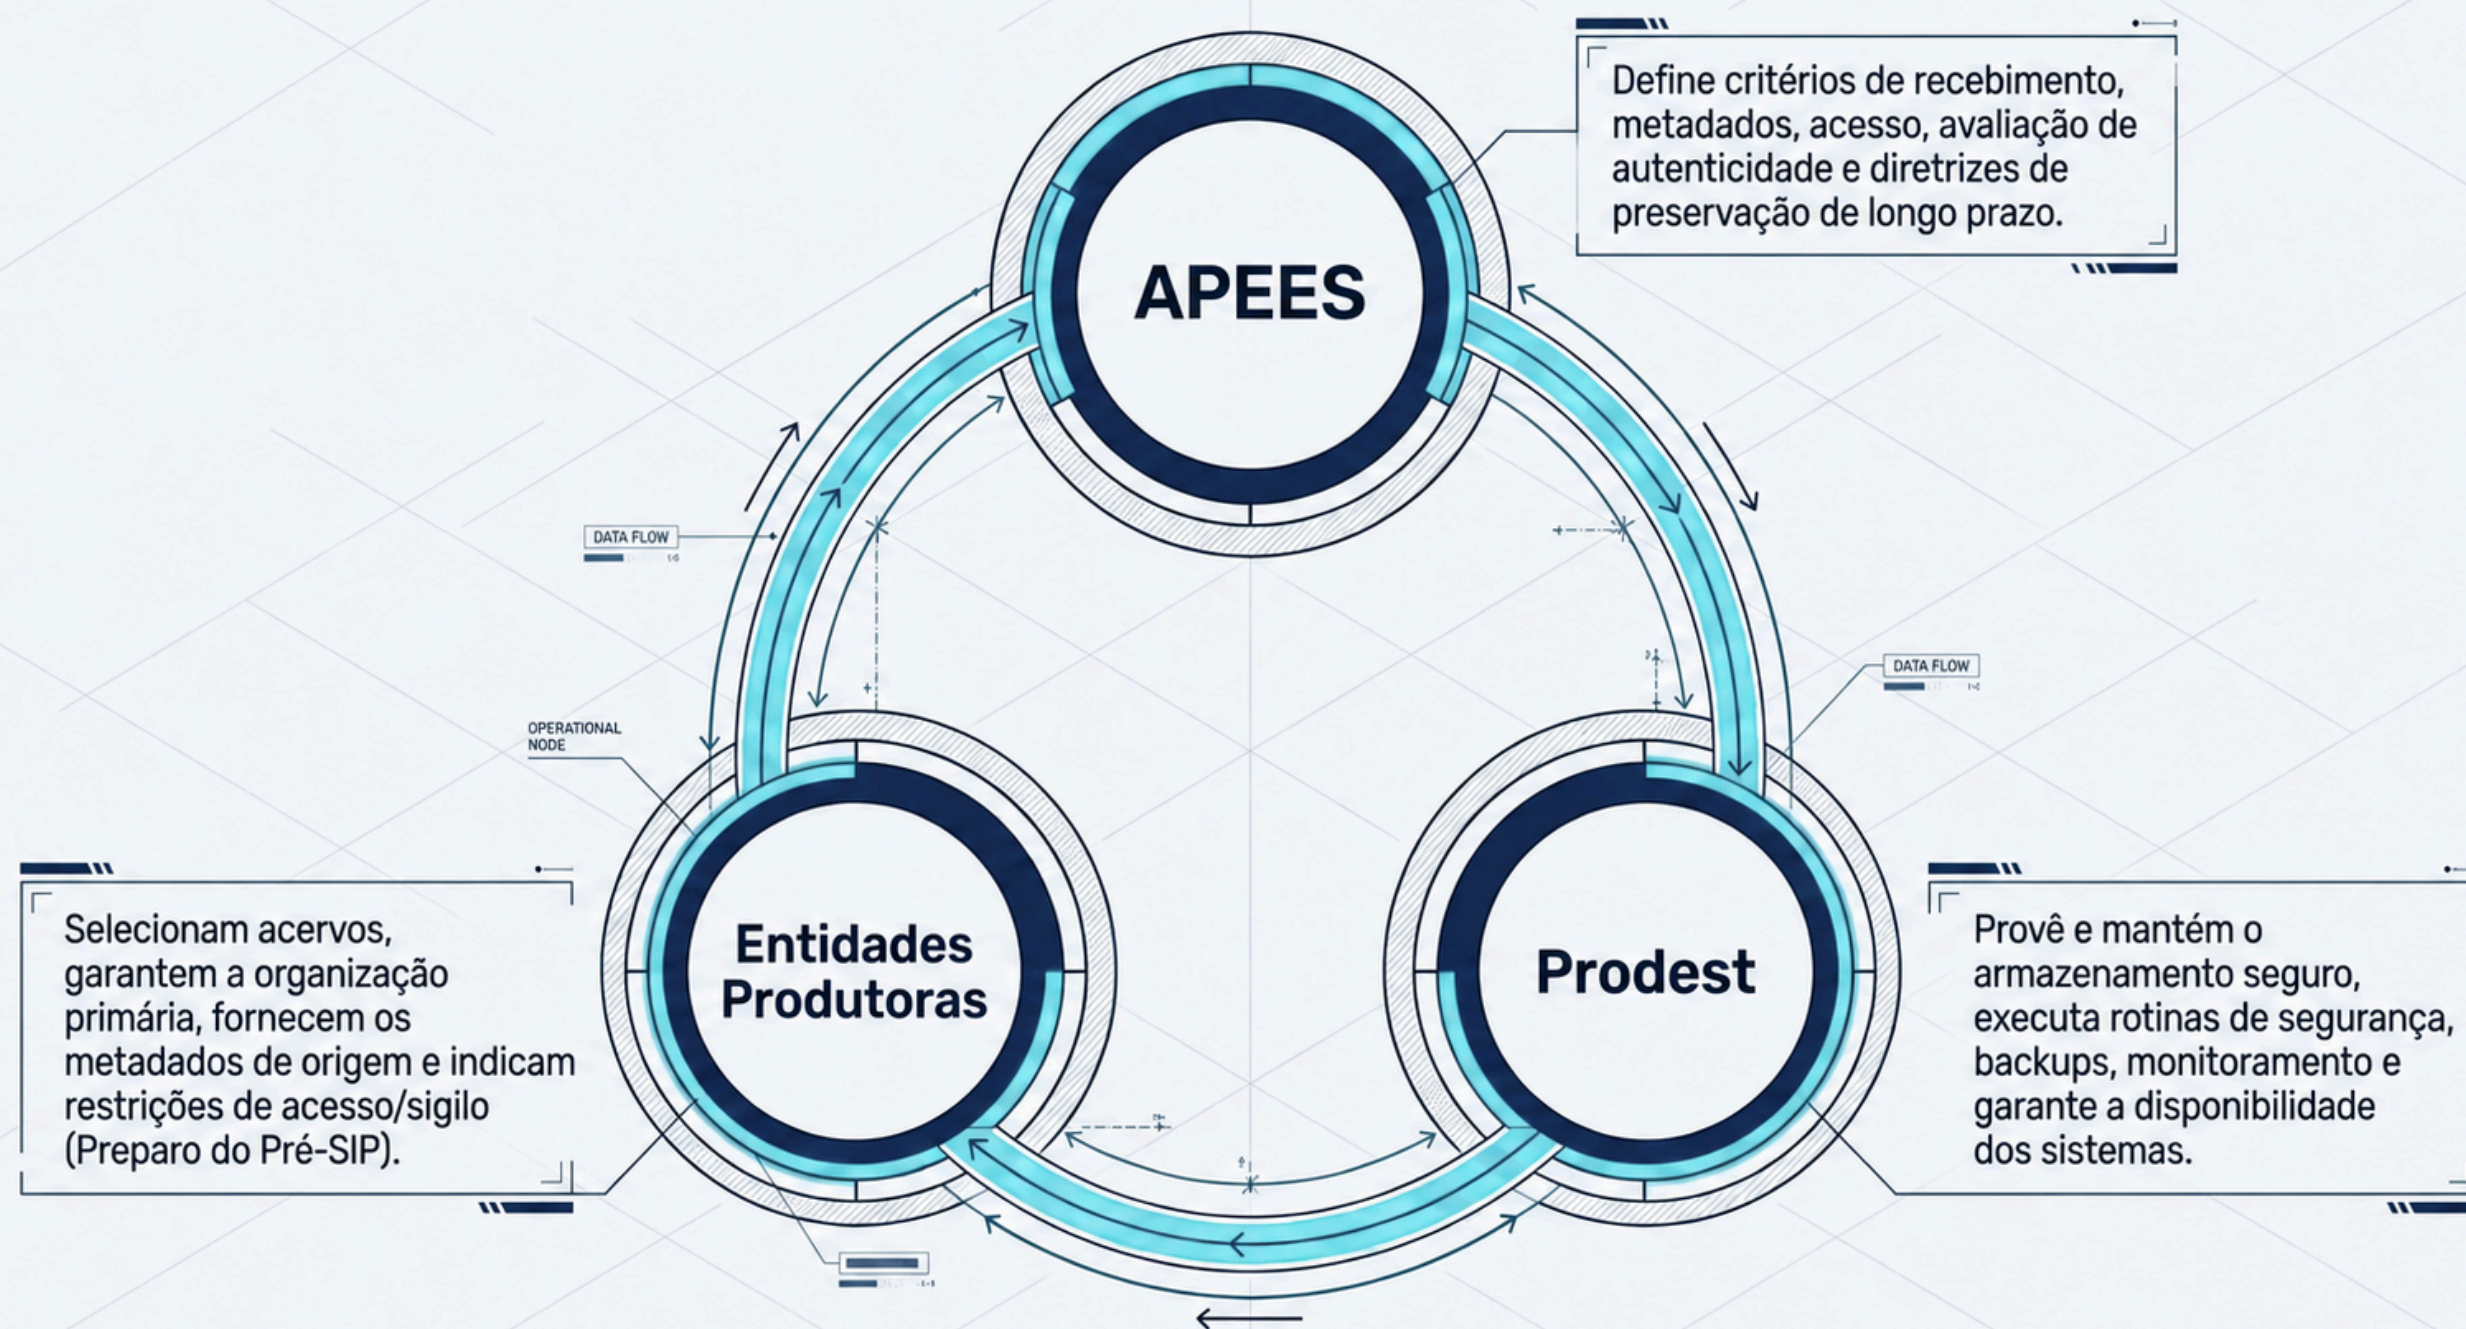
Define critérios de recebimento, metadados, acesso, avaliação de autenticidade e diretrizes de preservação de longo prazo.

APEES

DATA FLOW

DATA FLOW

OPERATIONAL NODE

Entidades Produtoras

Prodest

Selecionam acervos, garantem a organização primária, fornecem os metadados de origem e indicam restrições de acesso/sigilo (Preparo do Pré-SIP).

Provê e mantém o armazenamento seguro, executa rotinas de segurança, backups, monitoramento e garante a disponibilidade dos sistemas.